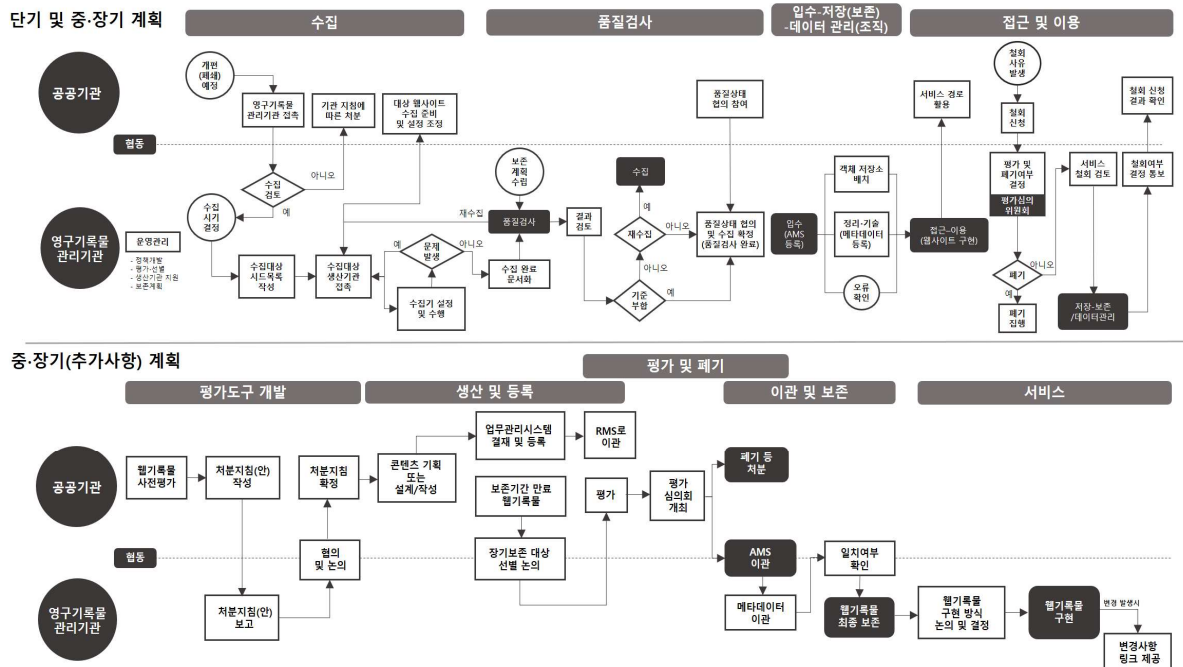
단기 및 중·장기 계획

수집

품질검사

입수·저장(보존) ·데이터 관리(조직)

접근 및 이용

공공기관

협동

영구기록물 관리기관

개편 (폐쇄) 예정

영구기록물 관리기관 접촉

기관 지침에 따른 처분

대상 웹사이트 수집 준비 및 설정 조정

수집 검토

아니오

예

수집 시기 결정

운영관리

- 정책개발
- 평가·선별
- 생산기관 지원
- 보존계획

수집대상 시드목록 작성

수집대상 생산기관 접촉

문제 발생

예

아니오

수집기 설정 및 수행

수집 완료 문서화

보존 계획 수립

재수집

품질검사

결과 검토

수집

예

재수집

아니오

기준 부합

아니오

예

품질상태 협의 참여

품질상태 협의 및 수집 확정 (품질검사 완료)

입수 (AMS 등록)

객체 저장소 배치

정리·기술 (메타데이터 등록)

오류 확인

서비스 경로 활용

접근·이용 (웹사이트 구현)

철회 사유 발생

철회 신청

평가 및 폐기여부 결정

평가심의 위원회

서비스 철회 검토

철회여부 결정 통보

철회 신청 결과 확인

폐기

아니오

예

폐기 집행

저장·보존 /데이터관리

중·장기(추가사항) 계획

평가 및 폐기

평가도구 개발

생산 및 등록

이관 및 보존

서비스

공공기관

웹기록물 사전평가

처분지침(안) 작성

처분지침 확정

콘텐츠 기획 또는 설계/작성

업무관리시스템 결재 및 등록

RMS로 이관

보존기간 만료 웹기록물

평가

평가 심의회 개최

폐기 등 처분

협동

협의 및 논의

장기보존 대상 선별 논의

AMS 이관

일치여부 확인

영구기록물 관리기관

처분지침(안) 보고

메타데이터 이관

웹기록물 최종 보존

웹기록물 구현 방식 논의 및 결정

웹기록물 구현

변경 발생시

변경사항 링크 제공